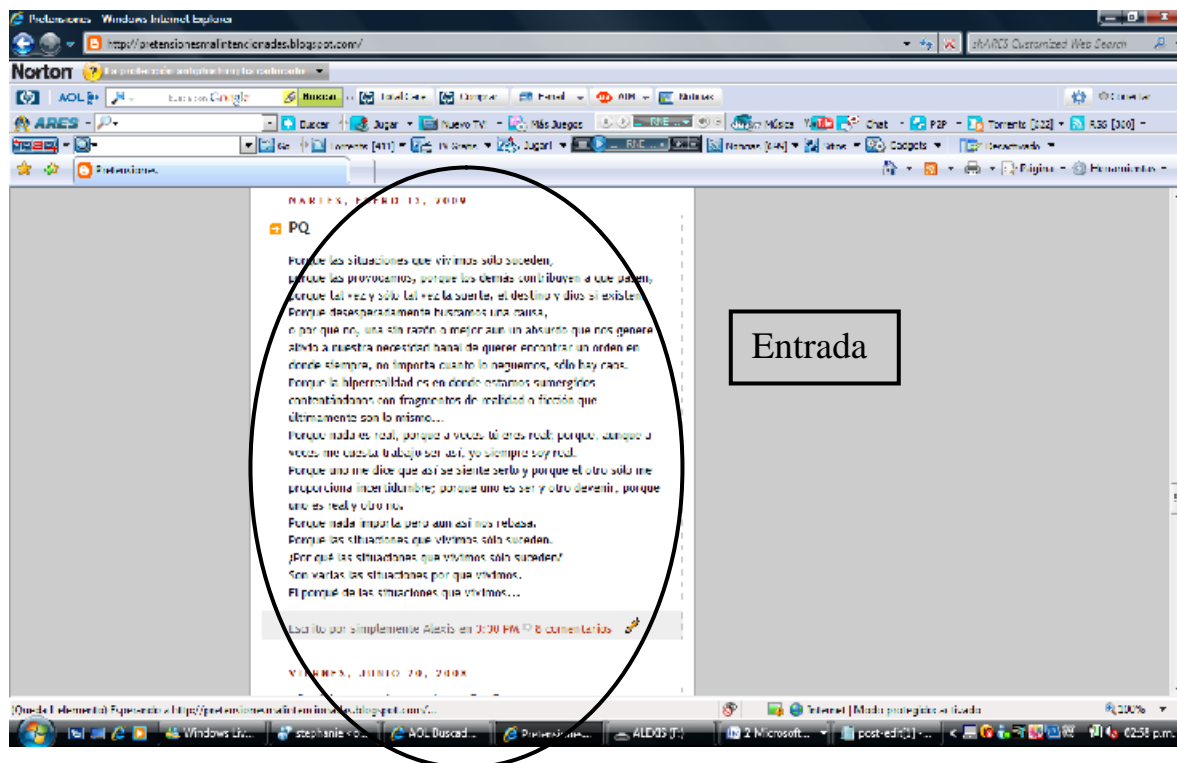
Pretensiones - Windows Internet Explorer

http://pretensionesmalintencionades.blogspot.com/

shARES Customized Web Search

Norton

AOL

Buscar con Google

Buscar

Buscar

Jugar

Nuevo TV

Más Juegos

Música

Chat

P2P

Torrents [232]

RSS [300]

Torrents [411]

TV Gratis

Jugar!

Noticias [64]

Sitios

Gadgets

Desactivado

Pretensiones

Página

Herramientas

MARTES, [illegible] 13, 2009

PQ

Porque las situaciones que vivimos sólo suceden, porque las provocamos, porque las demás contribuyen a que pasen, porque tal vez y sólo tal vez la suerte, el destino y dios sí existen. Porque desesperadamente buscamos una causa, o por qué no, una sin razón o mejor aun un absurdo que nos genere alivio a nuestra necesidad banal de querer encontrar un orden en donde siempre, no importa cuanto lo neguemos, sólo hay caos. Porque la hiperrealidad es en donde estamos sumergidos contaminándonos con fragmentos de realidad o ficción que últimamente son lo mismo...
Porque nada es real, porque a veces tú eres real; porque, aunque a veces me cuesta trabajo ser así, yo siempre soy real.
Porque uno me dice que así se siente serlo y porque el otro sólo me proporciona incertidumbre; porque uno es ser y otro devenir, porque uno es real y otro no.
Porque nada importa pero aun así nos rebasa.
Porque las situaciones que vivimos sólo suceden.
¿Por qué las situaciones que vivimos sólo suceden?
Son vastas las situaciones por que vivimos.
El porqué de las situaciones que vivimos...

Escrito por simplemente Alexis en 3:30 PM 8 comentarios

VIERNES, JUNIO 20, 2008

Entrada

(Queda 1 elemento) Esperando a http://pretensionesmalintencionadas.blogspot.com/...

Internet | Modo protegido: activado

100%

Windows Liv...

stephanie...

AOL Buscad...

Pretensiones...

ALEXIS (F:)

2 Microsoft...

post-edit[1] -...

02:58 p.m.